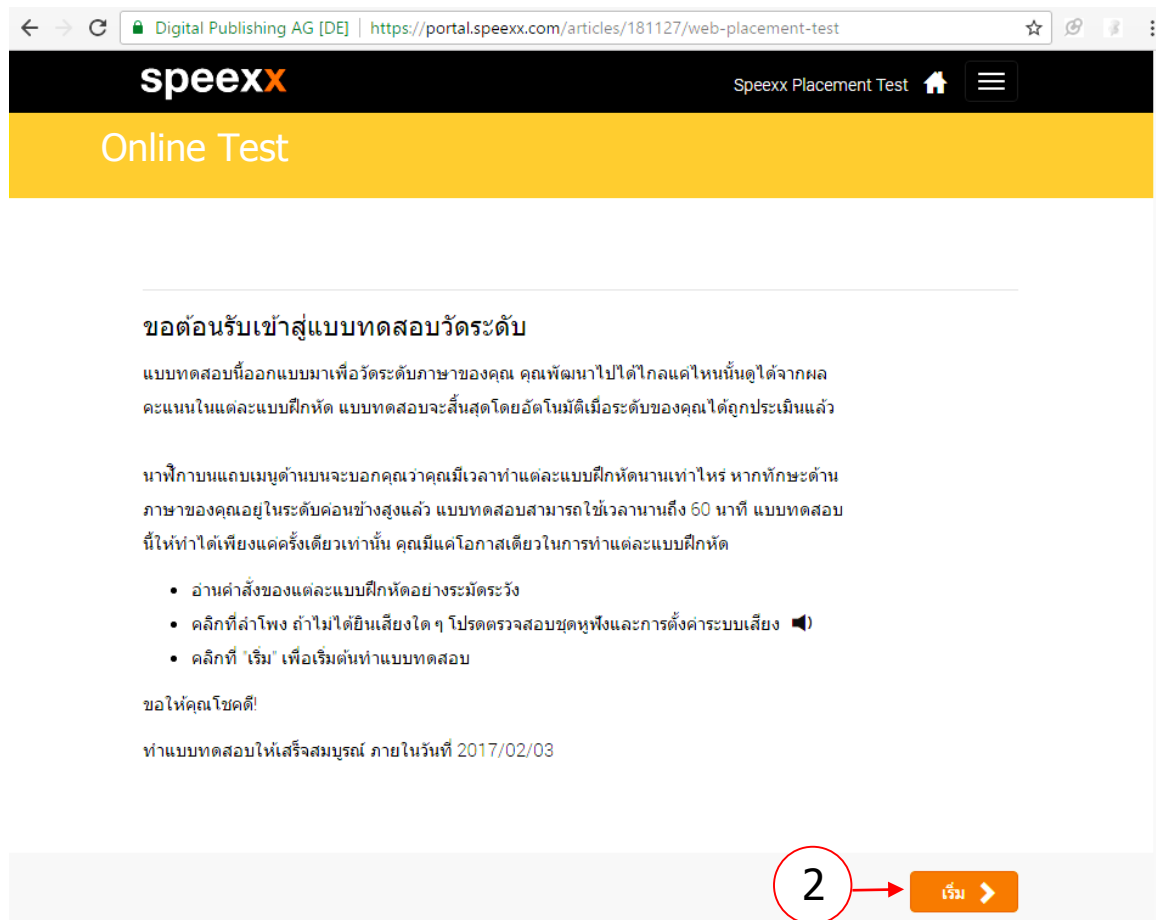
Digital Publishing AG [DE] | https://portal.speexx.com/articles/181127/web-placement-test

speexx

Speexx Placement Test

Online Test

ขอต้อนรับเข้าสู่แบบทดสอบวัดระดับ

แบบทดสอบนี้ออกแบบมาเพื่อวัดระดับภาษาของคุณ คุณพัฒนาไปได้ไกลแค่ไหนนั้นดูได้จากผลคะแนนในแต่ละแบบฝึกหัด แบบทดสอบจะสิ้นสุดโดยอัตโนมัติเมื่อระดับของคุณได้ถูกประเมินแล้ว

นาฬิกาบนแถบเมนูด้านบนจะบอกคุณว่าคุณมีเวลาทำแต่ละแบบฝึกหัดนานเท่าไหร่ หากทักษะด้านภาษาของคุณอยู่ในระดับค่อนข้างสูงแล้ว แบบทดสอบสามารถใช้เวลานานถึง 60 นาที แบบทดสอบนี้ให้ทำได้เพียงแค่ครั้งเดียวเท่านั้น คุณมีแค่โอกาสเดียวในการทำแต่ละแบบฝึกหัด

- อ่านคำสั่งของแต่ละแบบฝึกหัดอย่างระมัดระวัง
- คลิกที่ลำโพง ถ้าไม่ได้ยินเสียงใด ๆ โปรดตรวจสอบชุดหูฟังและการตั้งค่าระบบเสียง
- คลิกที่ "เริ่ม" เพื่อเริ่มต้นทำแบบทดสอบ

ขอให้คุณโชคดี!

ทำแบบทดสอบให้เสร็จสมบูรณ์ ภายในวันที่ 2017/02/03

2

เริ่ม